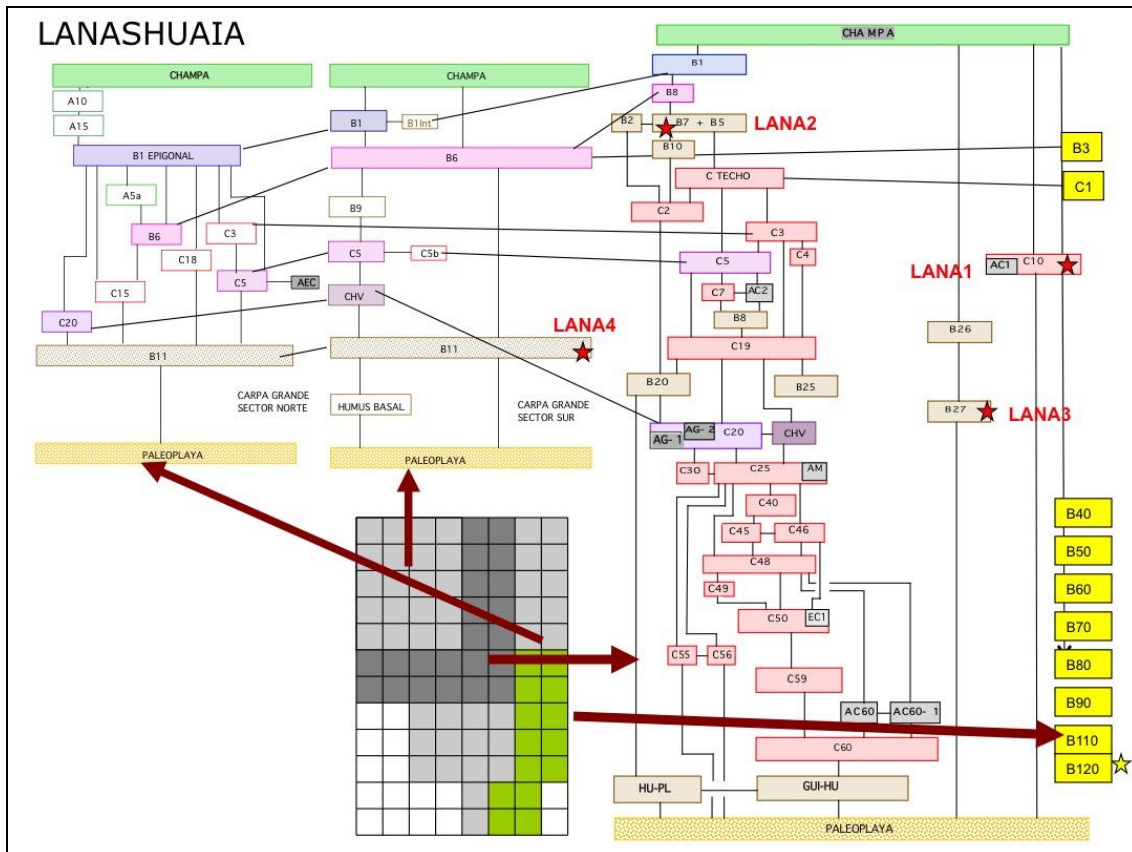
LANASHUAIA

CHAMPA

A10

A15

B1 EPIGONAL

A5a

B6

C3

C18

C15

C5

AEC

C20

B11

CARPA GRANDE SECTOR NORTE

PALEOPLAYA

CHAMPA

B1

B1int

B6

B9

C5

C5b

CHV

B11

LANA4

HUMUS BASAL

CARPA GRANDE SECTOR SUR

PALEOPLAYA

CHA MP A

B1

B8

B2

B7 + B5

LANA2

B10

C TECHO

C2

C3

C5

C4

C7

AC2

B8

C19

B20

B25

AG- 1

AG- 2

C20

CHV

C30

C25

AM

C40

C45

C46

C48

C49

C50

EC1

C55

C56

C59

AC60

AC60- 1

C60

HU-PL

GUI-HU

PALEOPLAYA

LANA1

AC1

C10

B26

B27

LANA3

B3

C1

B40

B50

B60

B70

B80

B90

B110

B120